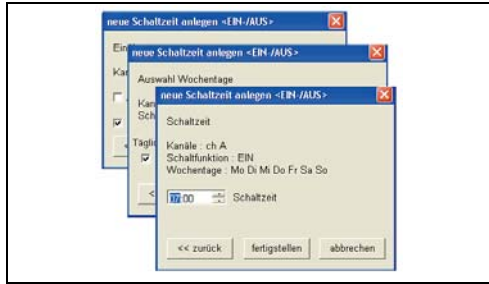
neue Schaltzeit anlegen <EIN-/AUS>

Ein

Ka

neue Schaltzeit anlegen <EIN-/AUS>

Auswahl Wochentage

Kan

Sch

Täglic

<

neue Schaltzeit anlegen <EIN-/AUS>

Schaltzeit

Kanäle : ch A
Schaltfunktion : EIN
Wochentage : Mo Di Mi Do Fr Sa So

17:00 Schaltzeit

<< zurück fertigstellen abbrechen